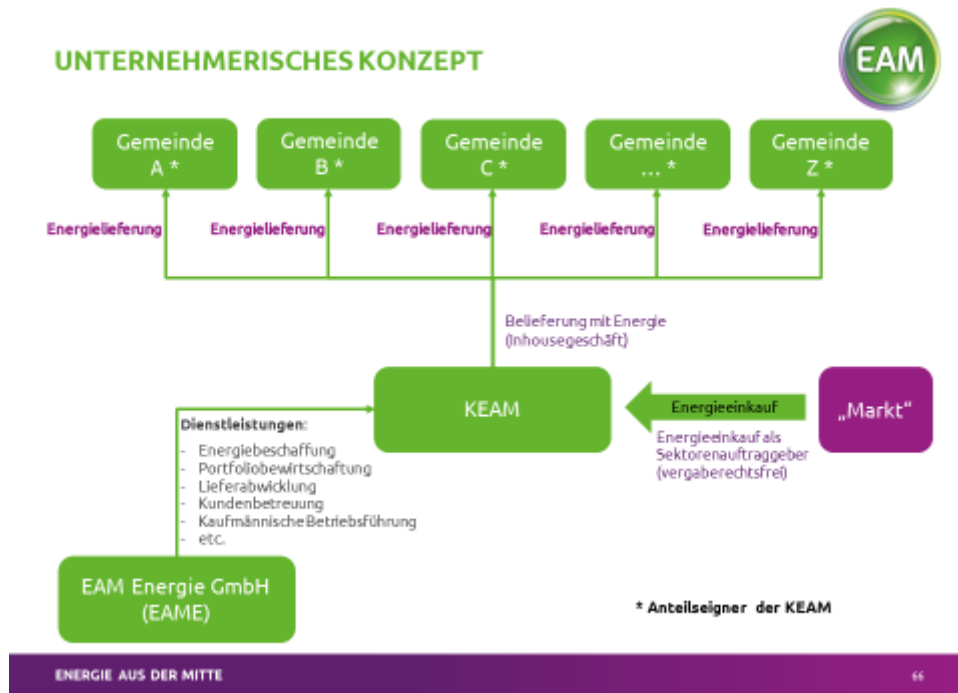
UNTERNEHMERISCHES KONZEPT

EAM

Gemeinde A *

Gemeinde B *

Gemeinde C *

Gemeinde … *

Gemeinde Z *

Energielieferung

Energielieferung

Energielieferung

Energielieferung

Energielieferung

Belieferung mit Energie (Inhousegeschäft)

KEAM

Energieeinkauf

„Markt“

Energieeinkauf als Sektorenauftraggeber (vergaberechtsfrei)

Dienstleistungen:
- Energiebeschaffung
- Portfoliobewirtschaftung
- Lieferabwicklung
- Kundenbetreuung
- Kaufmännische Betriebsführung
- etc.

EAM Energie GmbH (EAME)

* Anteilseigner der KEAM

ENERGIE AUS DER MITTE

66